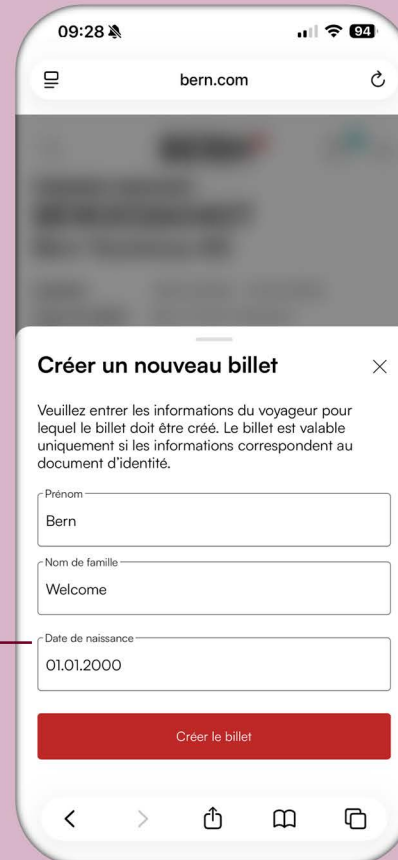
09:28

94

bern.com

Créer un nouveau billet

Veuillez entrer les informations du voyageur pour lequel le billet doit être créé. Le billet est valable uniquement si les informations correspondent au document d'identité.

Prénom
Bern

Nom de famille
Welcome

Date de naissance
01.01.2000

Créer le billet